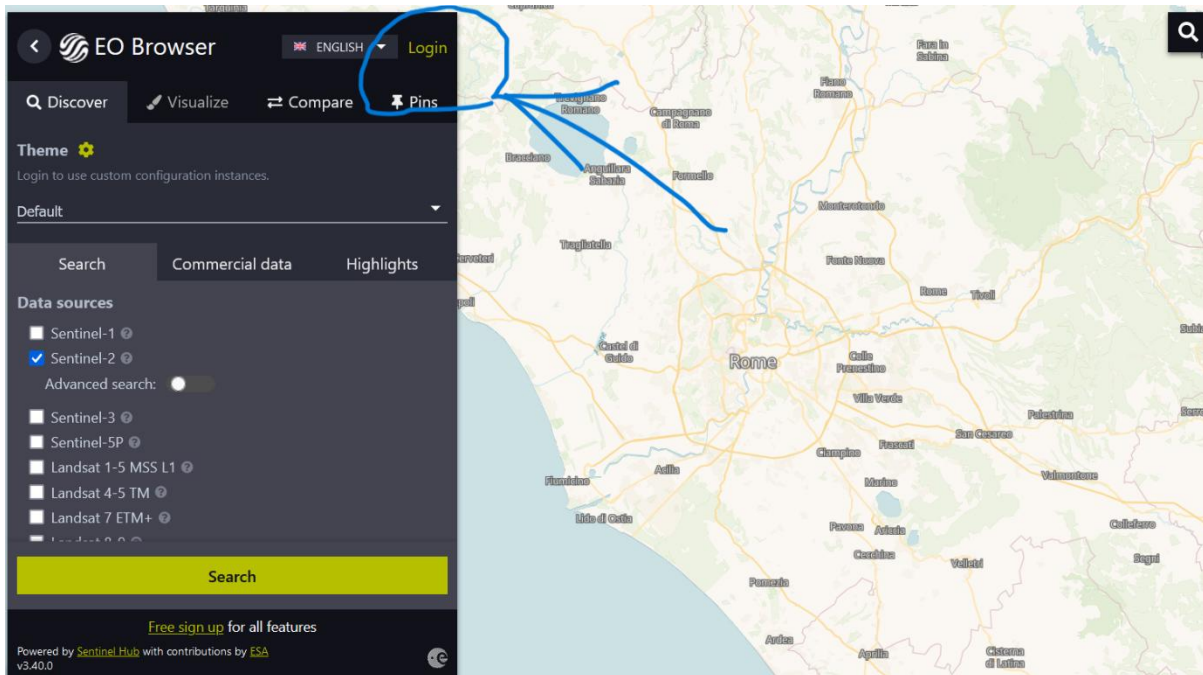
EO Browser
ENGLISH
Login
Discover
Visualize
Compare
Pins
Theme
Login to use custom configuration instances.
Default
Search
Commercial data
Highlights
Data sources
Sentinel-1
Sentinel-2
Advanced search:
Sentinel-3
Sentinel-5P
Landsat 1-5 MSS L1
Landsat 4-5 TM
Landsat 7 ETM+
Search
Free sign up for all features
Powered by Sentinel Hub with contributions by ESA
v3.40.0

Fara in Sabina
Fiano Romano
Campagnano di Roma
Anguillara Sabazia
Bracciano
Formello
Monterotondo
Fonte Nuova
Tragliatella
Cerveteri
Tivoli
Rome
Castel di Guido
Rome
Colle Prenestino
Villa Verde
Palestrina
San Cesareo
Frascati
Ciampino
Acilia
Fiumicino
Marino
Valmontone
Lido di Ostia
Pavona
Ariccia
Colleferro
Cecchina
Segni
Velletri
Pomezia
Ardea
Aprilia
Cisterna di Latina